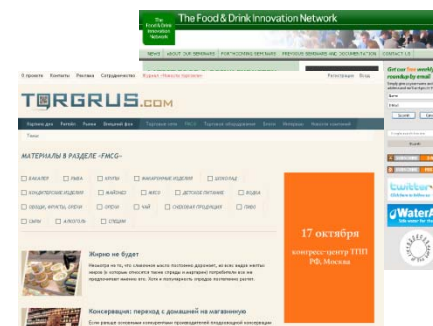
The Food & Drink Innovation Network

The Food & Drink Innovation Network

NEWS | ABOUT OUR SEMINARS | FORTHCOMING SEMINARS | PREVIOUS SEMINARS AND DOCUMENTATION | CONTACT US

Get our free weekly roundup by email

Name

Email

Submit

Search

twitter

WaterAid

О проекте | Контакты | Реклама | Сотрудничество | Журнал «Новости торговли»

Регистрация | Вход

TORGRUS.COM

Торговый дом | Fortdo | Рынки | Торговый дом | Торговые сети | FMCG | Торговое оборудование | Blogs | Интервью | Новости компаний

Тэги

МАТЕРИАЛЫ В РАЗДЕЛЕ «FMCG»

БАКАЛЕЯ | ПИВО | КРУПЫ | МАКАРОННЫЕ ИЗДЕЛИЯ | ШОКОЛАД

КОНДИТЕРСКИЕ ИЗДЕЛИЯ | МАЙОНЕЗ | МЯСО | ДЕТСКОЕ ПИТАНИЕ | ВОДКА

ОВОЩИ, ФРУКТЫ, ОРЕХИ | ОРЕХИ | ЧАЙ | СНЕКОВАЯ ПРОДУКЦИЯ | ПИВО

СЫРЫ | АЛКОГОЛЬ | СПЕЦИИ

17 октября
конгресс-центр ТПП РФ, Москва

Жирно не будет

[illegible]

Консервация: переход с домашней на магазинную

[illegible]